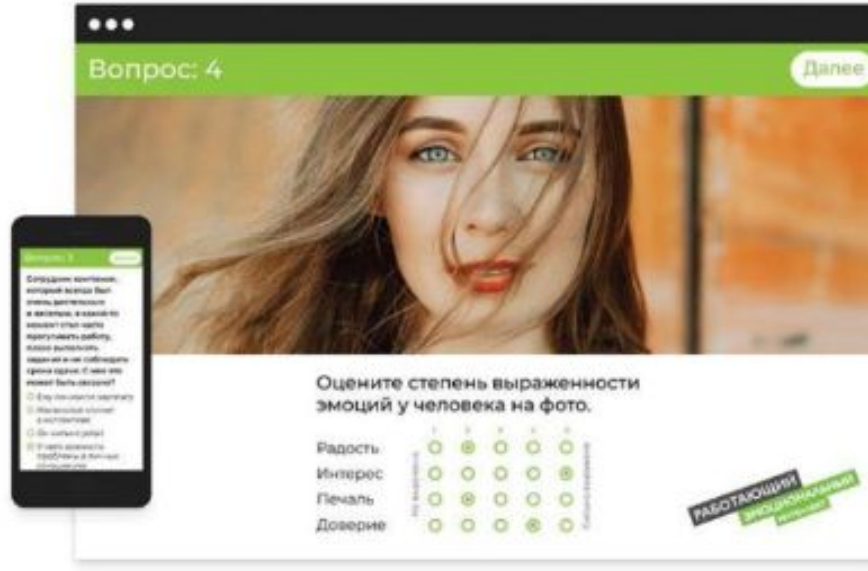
Вопрос: 4

Далее

Вопрос: 3

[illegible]

Оцените степень выраженности эмоций у человека на фото.

| | | | | | |
|---|---|---|---|---|---|
| Радость | ○ | ◉ | ○ | ○ | ○ |
| Интерес | ○ | ○ | ○ | ○ | ◉ |
| Печаль | ○ | ◉ | ○ | ○ | ○ |
| Доверие | ○ | ○ | ○ | ◉ | ○ |

Не выражено

Сильно выражено

РАБОТАЮЩИЙ ЭМОЦИОНАЛЬНЫЙ ИНТЕЛЛЕКТ